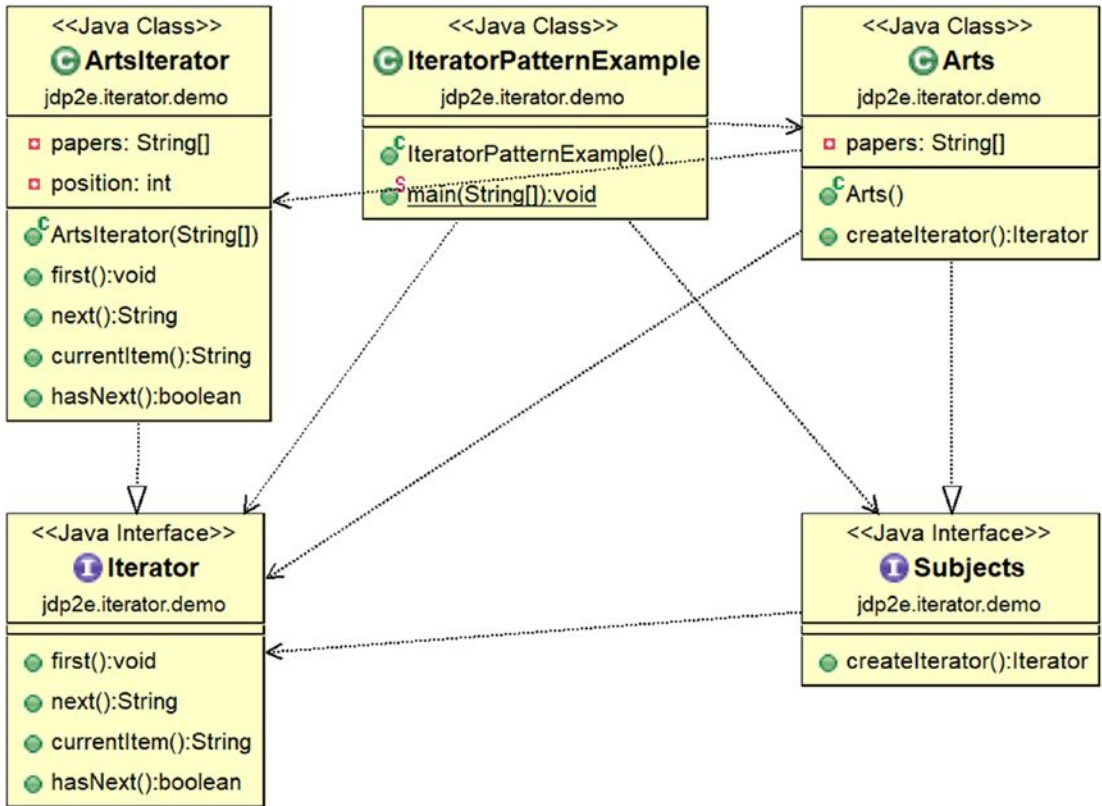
<<Java Class>>
ArtsIterator
jdp2e.iterator.demo

papers: String[]
position: int

ArtsIterator(String[])
first():void
next():String
currentItem():String
hasNext():boolean

<<Java Class>>
IteratorPatternExample
jdp2e.iterator.demo

IteratorPatternExample()
main(String[]):void

<<Java Class>>
Arts
jdp2e.iterator.demo

papers: String[]

Arts()
createIterator():Iterator

<<Java Interface>>
Iterator
jdp2e.iterator.demo

first():void
next():String
currentItem():String
hasNext():boolean

<<Java Interface>>
Subjects
jdp2e.iterator.demo

createIterator():Iterator